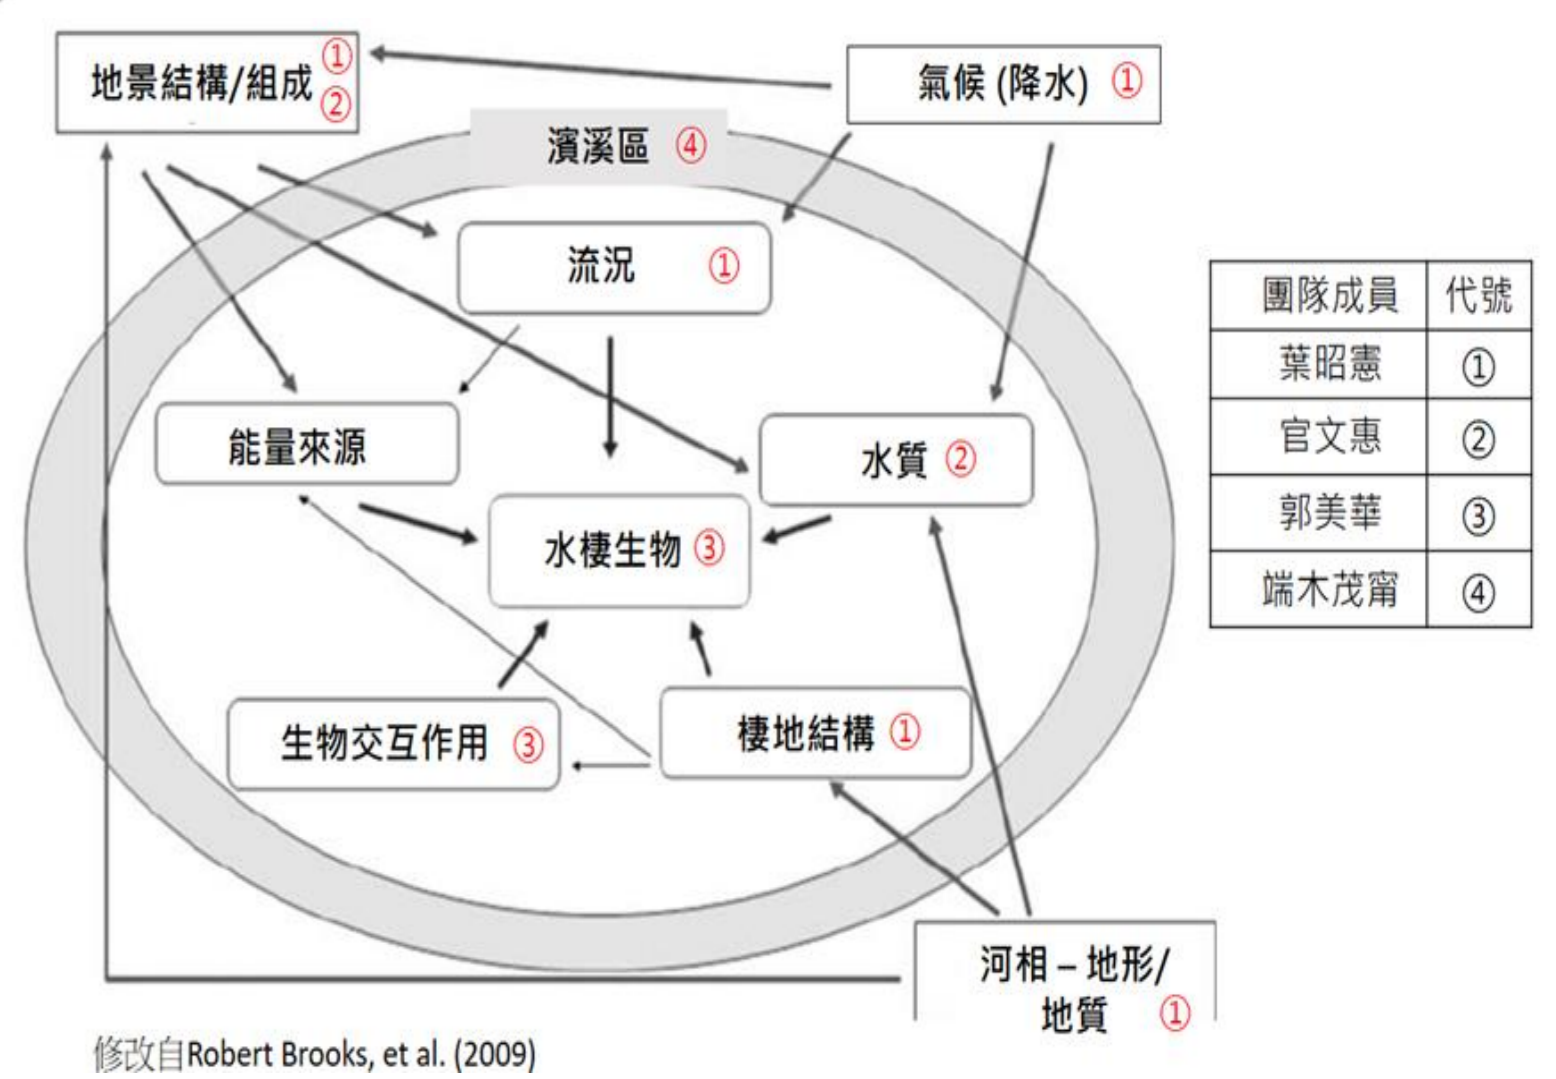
地景結構/組成 ① ②

氣候 (降水) ①

濱溪區 ④

流況 ①

能量來源

水質 ②

水棲生物 ③

生物交互作用 ③

棲地結構 ①

河相 – 地形/ 地質 ①

| 團隊成員 | 代號 |
|---|---|
| 葉昭憲 | ① |
| 官文惠 | ② |
| 郭美華 | ③ |
| 端木茂甯 | ④ |

修改自Robert Brooks, et al. (2009)